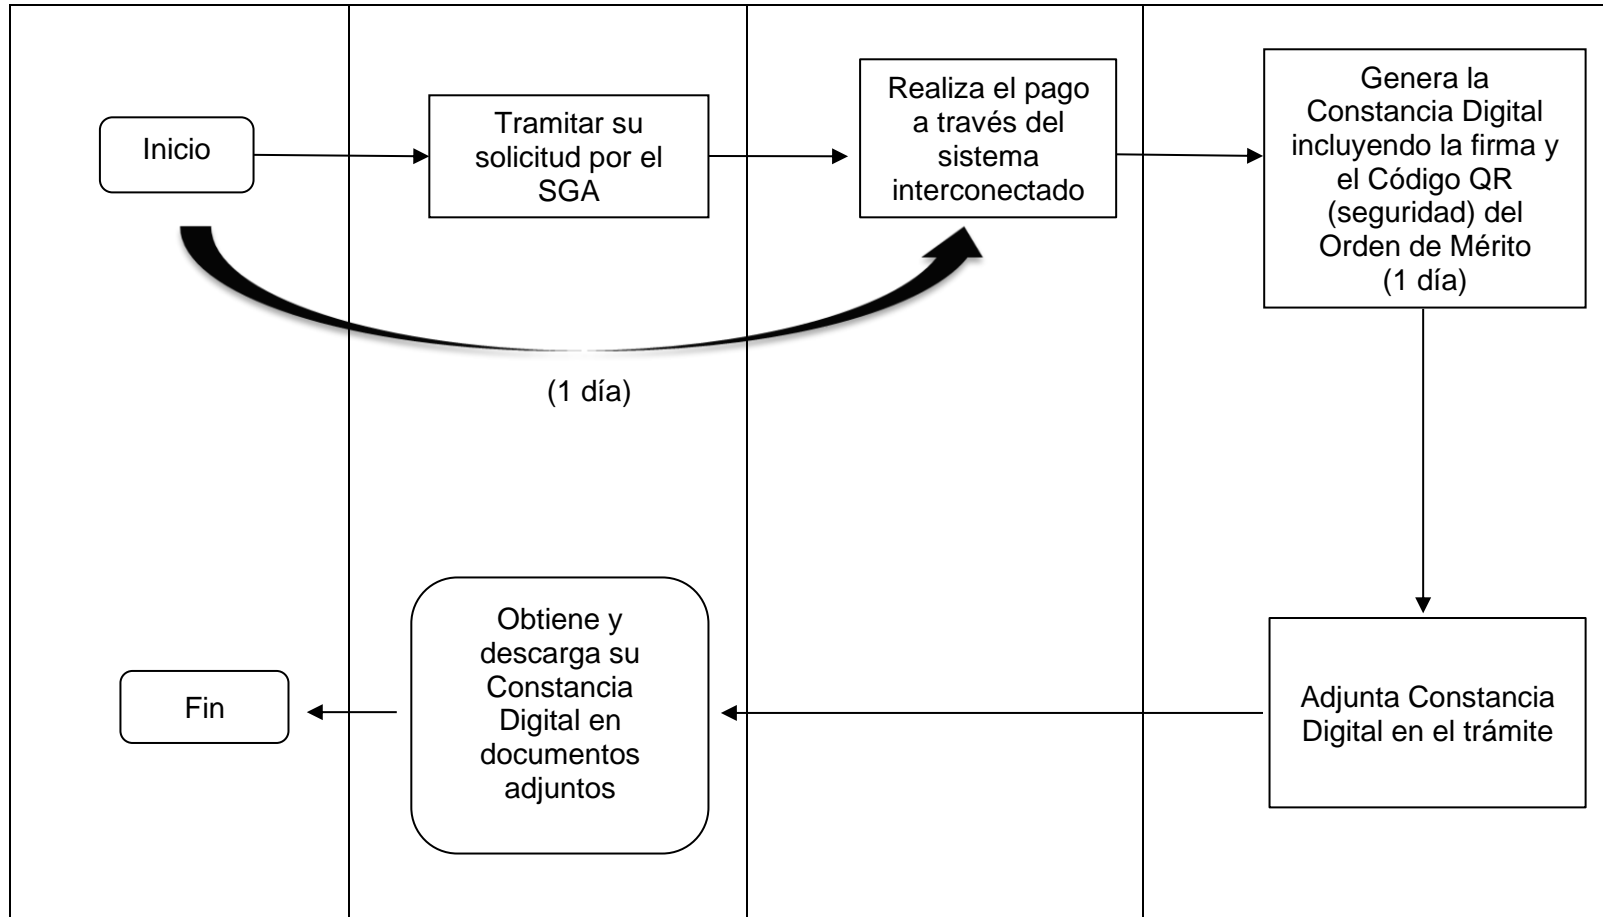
Inicio

Tramitar su solicitud por el SGA

Realiza el pago a través del sistema interconectado

Genera la Constancia Digital incluyendo la firma y el Código QR (seguridad) del Orden de Mérito (1 día)

(1 día)

Adjunta Constancia Digital en el trámite

Obtiene y descarga su Constancia Digital en documentos adjuntos

Fin